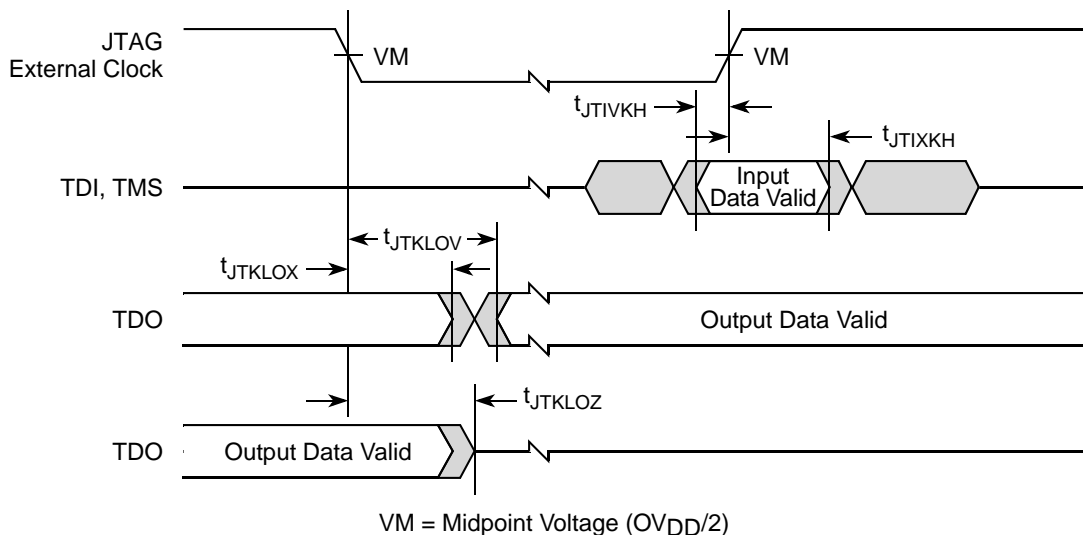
JTAG External Clock

VM

VM

$t_{JTIVKH}$

$t_{JTIXKH}$

TDI, TMS

Input Data Valid

$t_{JTKLOV}$

$t_{JTKLOX}$

TDO

Output Data Valid

$t_{JTKLOZ}$

TDO

Output Data Valid

VM = Midpoint Voltage ($OV_{DD}/2$)